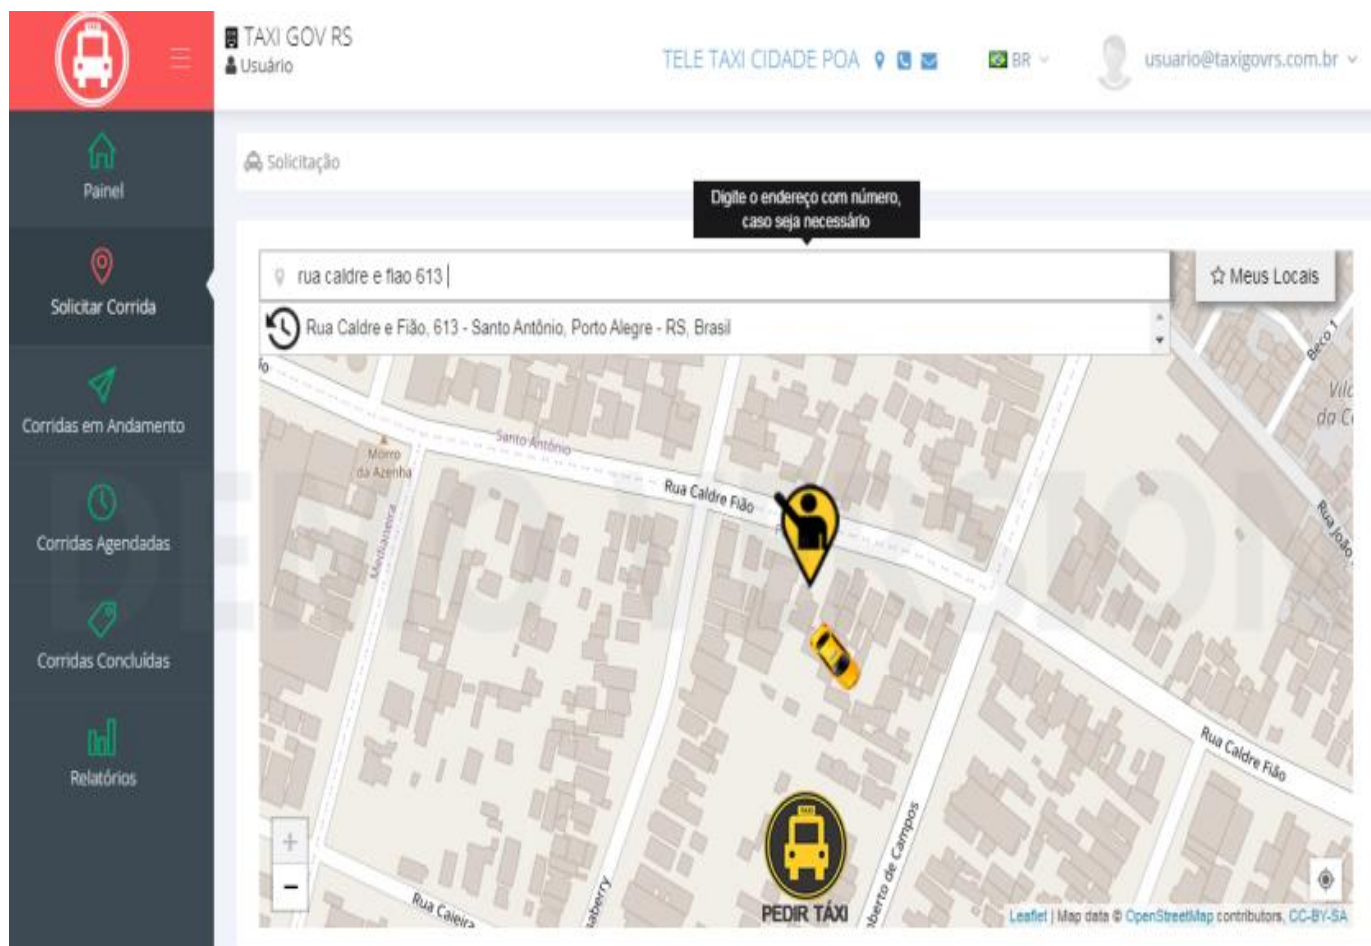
TAXI GOV RS
Usuário

TELE TAXI CIDADE POA

BR

usuario@taxigovrs.com.br

Painel

Solicitar Corrida

Corridas em Andamento

Corridas Agendadas

Corridas Concluídas

Relatórios

Solicitação

Digite o endereço com número, caso seja necessário

rua caldre e fiao 613

Meus Locais

Rua Caldre e Fião, 613 - Santo Antônio, Porto Alegre - RS, Brasil

Santo Antônio

Morro da Azenha

Rua Caldre Fião

Mediadeira

Beco 1

Vila da C

Rua João

Rua Caldre Fião

Rua Caieira

aberry

berto de Campos

+
−

PEDIR TÁXI

Leaflet | Map data © OpenStreetMap contributors, CC-BY-SA